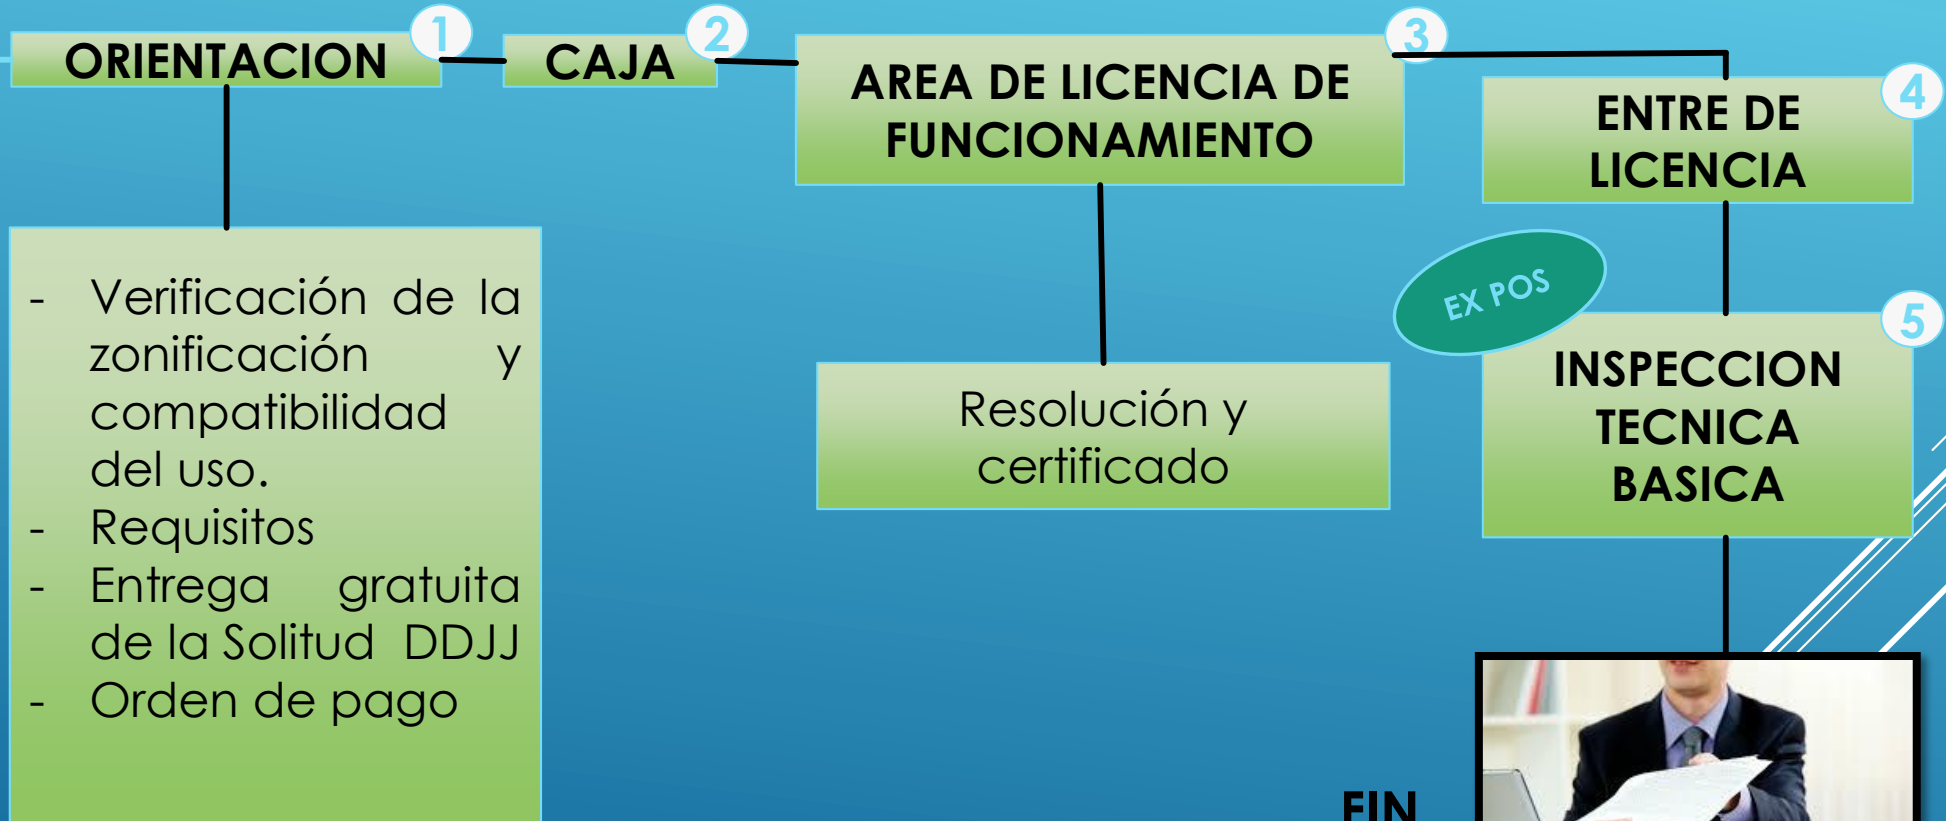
ORIENTACION 1

CAJA 2

AREA DE LICENCIA DE FUNCIONAMIENTO 3

ENTRE DE LICENCIA 4

- Verificación de la zonificación y compatibilidad del uso.
- Requisitos
- Entrega gratuita de la Solitud DDJJ
- Orden de pago

Resolución y certificado

EX POS

5 INSPECCION TECNICA BASICA

FIN